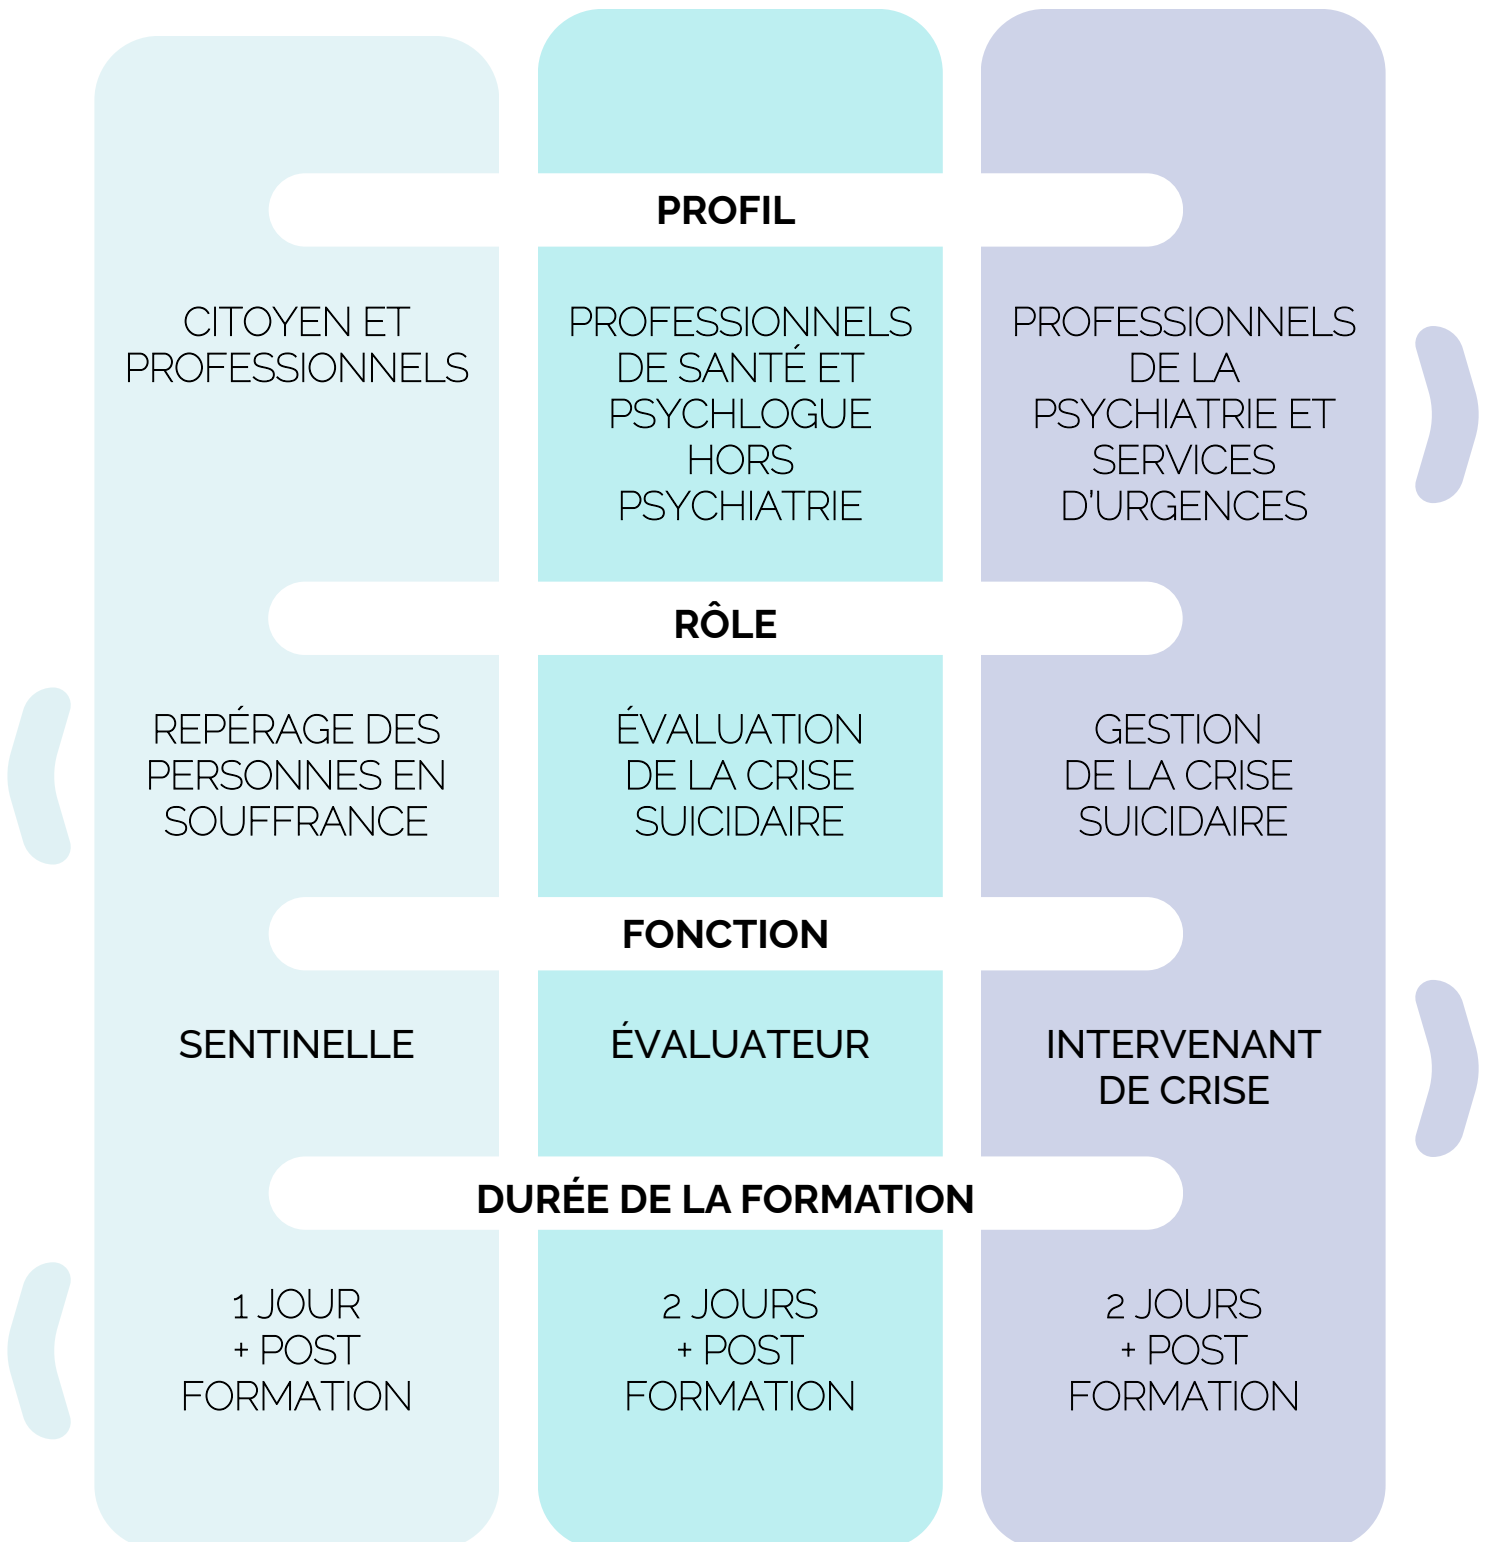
PROFIL

CITOYEN ET PROFESSIONNELS

PROFESSIONNELS DE SANTÉ ET PSYCHLOGUE HORS PSYCHIATRIE

PROFESSIONNELS DE LA PSYCHIATRIE ET SERVICES D'URGENCES

RÔLE

REPÉRAGE DES PERSONNES EN SOUFFRANCE

ÉVALUATION DE LA CRISE SUICIDAIRE

GESTION DE LA CRISE SUICIDAIRE

FONCTION

SENTINELLE

ÉVALUATEUR

INTERVENANT DE CRISE

DURÉE DE LA FORMATION

1 JOUR + POST FORMATION

2 JOURS + POST FORMATION

2 JOURS + POST FORMATION